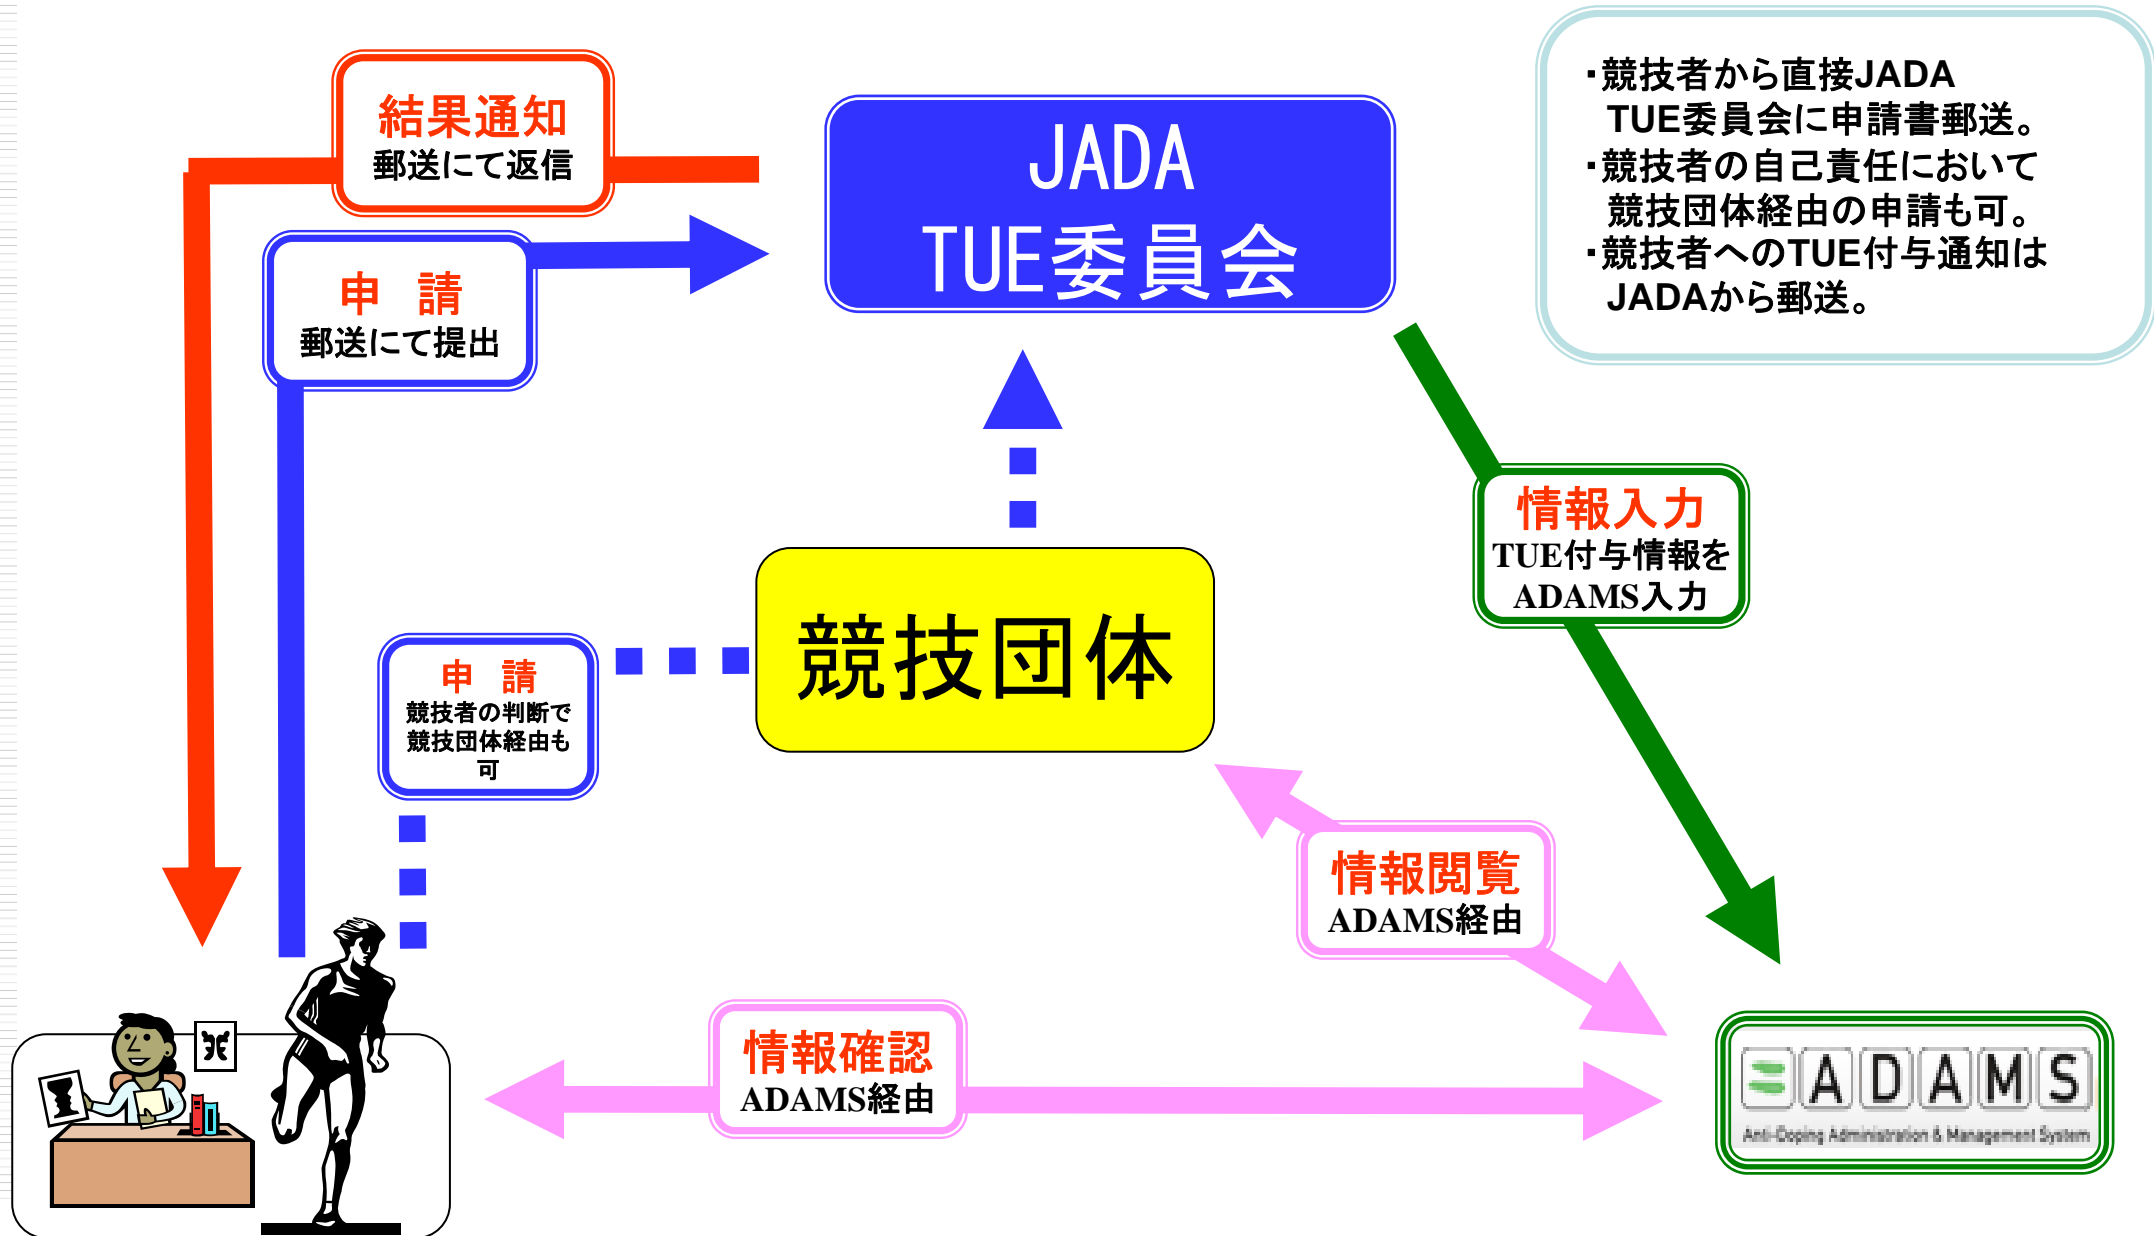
結果通知
郵送にて返信

JADA
TUE委員会

・競技者から直接JADA TUE委員会に申請書郵送。
・競技者の自己責任において競技団体経由の申請も可。
・競技者へのTUE付与通知はJADAから郵送。

申　請
郵送にて提出

情報入力
TUE付与情報をADAMS入力

申　請
競技者の判断で競技団体経由も可

競技団体

情報閲覧
ADAMS経由

情報確認
ADAMS経由

ADAMS
Anti-Doping Administration & Management System